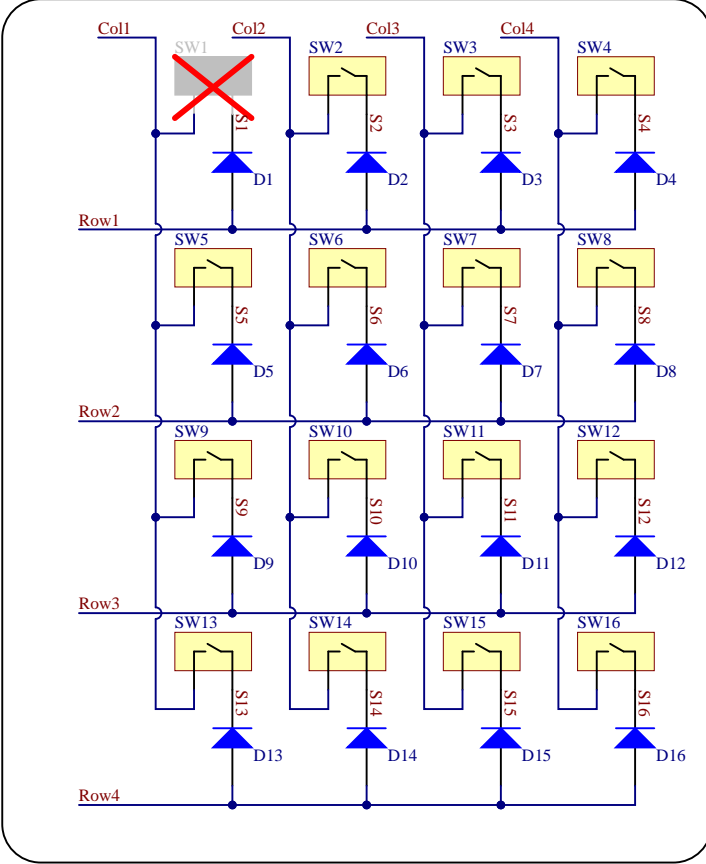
Col1 Col2 Col3 Col4

SW1 S1 D1
SW2 S2 D2
SW3 S3 D3
SW4 S4 D4

Row1

SW5 S5 D5
SW6 S6 D6
SW7 S7 D7
SW8 S8 D8

Row2

SW9 S9 D9
SW10 S10 D10
SW11 S11 D11
SW12 S12 D12

Row3

SW13 S13 D13
SW14 S14 D14
SW15 S15 D15
SW16 S16 D16

Row4